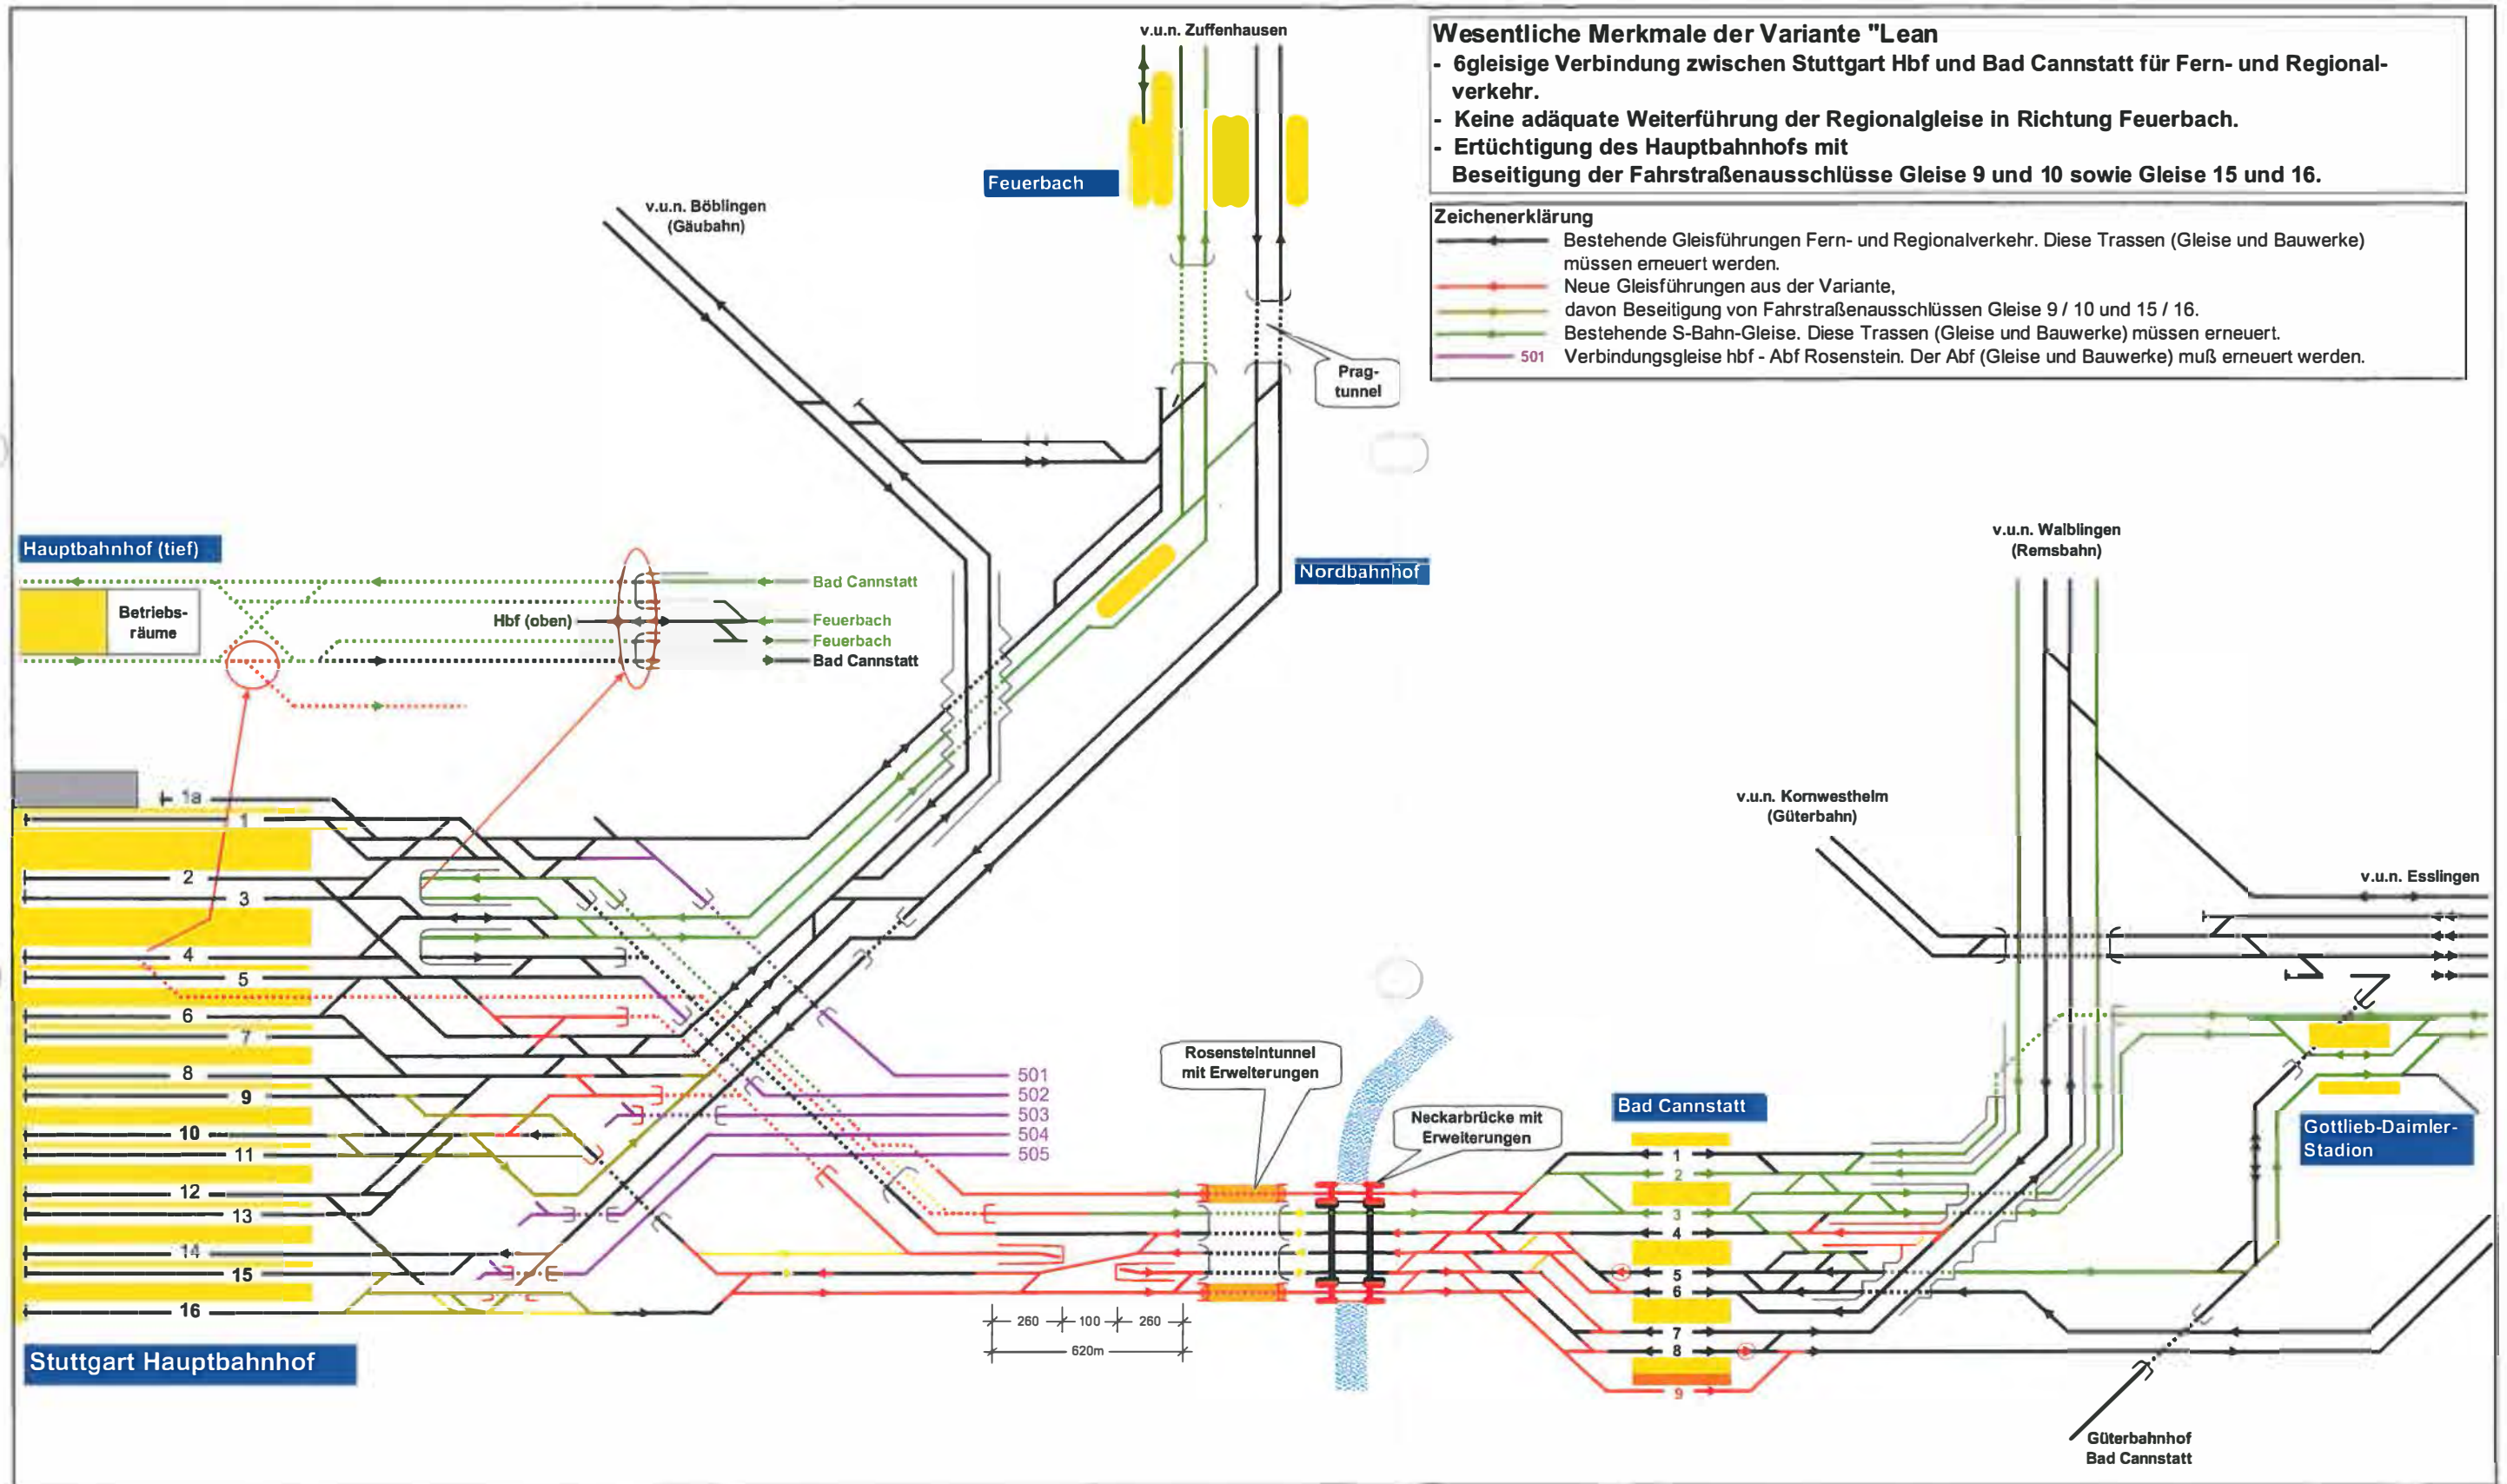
Wesentliche Merkmale der Variante "Lean
- 6gleisige Verbindung zwischen Stuttgart Hbf und Bad Cannstatt für Fern- und Regionalverkehr.
- Keine adäquate Weiterführung der Regionalgleise in Richtung Feuerbach.
- Ertüchtigung des Hauptbahnhofs mit
Beseitigung der Fahrstraßenausschlüsse Gleise 9 und 10 sowie Gleise 15 und 16.

Zeichenerklärung
Bestehende Gleisführungen Fern- und Regionalverkehr. Diese Trassen (Gleise und Bauwerke) müssen erneuert werden.
Neue Gleisführungen aus der Variante,
davon Beseitigung von Fahrstraßenausschlüssen Gleise 9 / 10 und 15 / 16.
Bestehende S-Bahn-Gleise. Diese Trassen (Gleise und Bauwerke) müssen erneuert.
501 Verbindungsgleise hbf - Abf Rosenstein. Der Abf (Gleise und Bauwerke) muß erneuert werden.

v.u.n. Zuffenhausen
Feuerbach
v.u.n. Böblingen (Gäubahn)
Prag-tunnel
Nordbahnhof
Hauptbahnhof (tief)
Betriebs-räume
Hbf (oben)
Bad Cannstatt
Feuerbach
Feuerbach
Bad Cannstatt
v.u.n. Waiblingen (Remsbahn)
v.u.n. Kornwestheim (Güterbahn)
v.u.n. Esslingen
1a
1
2
3
4
5
6
7
8
9
10
11
12
13
14
15
16
501
502
503
504
505
Rosensteintunnel mit Erweiterungen
Neckarbrücke mit Erweiterungen
Bad Cannstatt
Gottlieb-Daimler-Stadion
1
2
3
4
5
6
7
8
9
260
100
260
620m
Stuttgart Hauptbahnhof
Güterbahnhof Bad Cannstatt